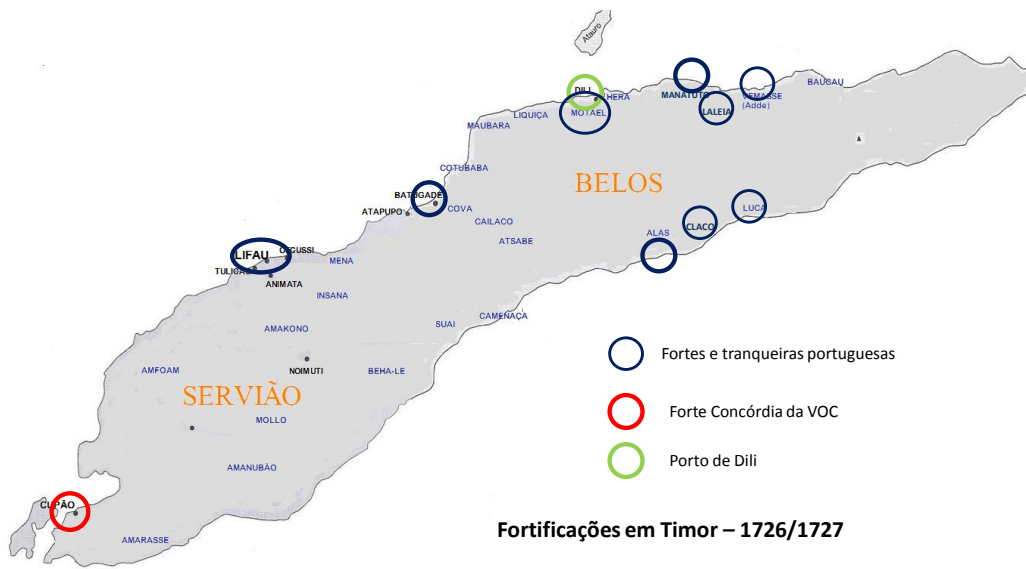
Ataúro

DILI

HERA

MANATUTO

VEMASSE (Adde)

BAUCAU

MOTAEL

LALEIA

LIQUIÇA

MAUBARA

COTUBABA

BELOS

BATUGADE

ATAPUPO

COVA

CAILACO

ATSABE

LUCA

CLACO

ALAS

LIFAU

OECUSSI

TULICÃO

ANIMATA

MENA

INSANA

AMAKONO

SUAI

CAMENAÇA

AMFOAM

NOIMUTI

BEHA-LE

SERVIÃO

MOLLO

AMANUBÃO

CUPÃO

AMARASSE

Fortes e tranqueiras portuguesas

Forte Concórdia da VOC

Porto de Dili

Fortificações em Timor – 1726/1727